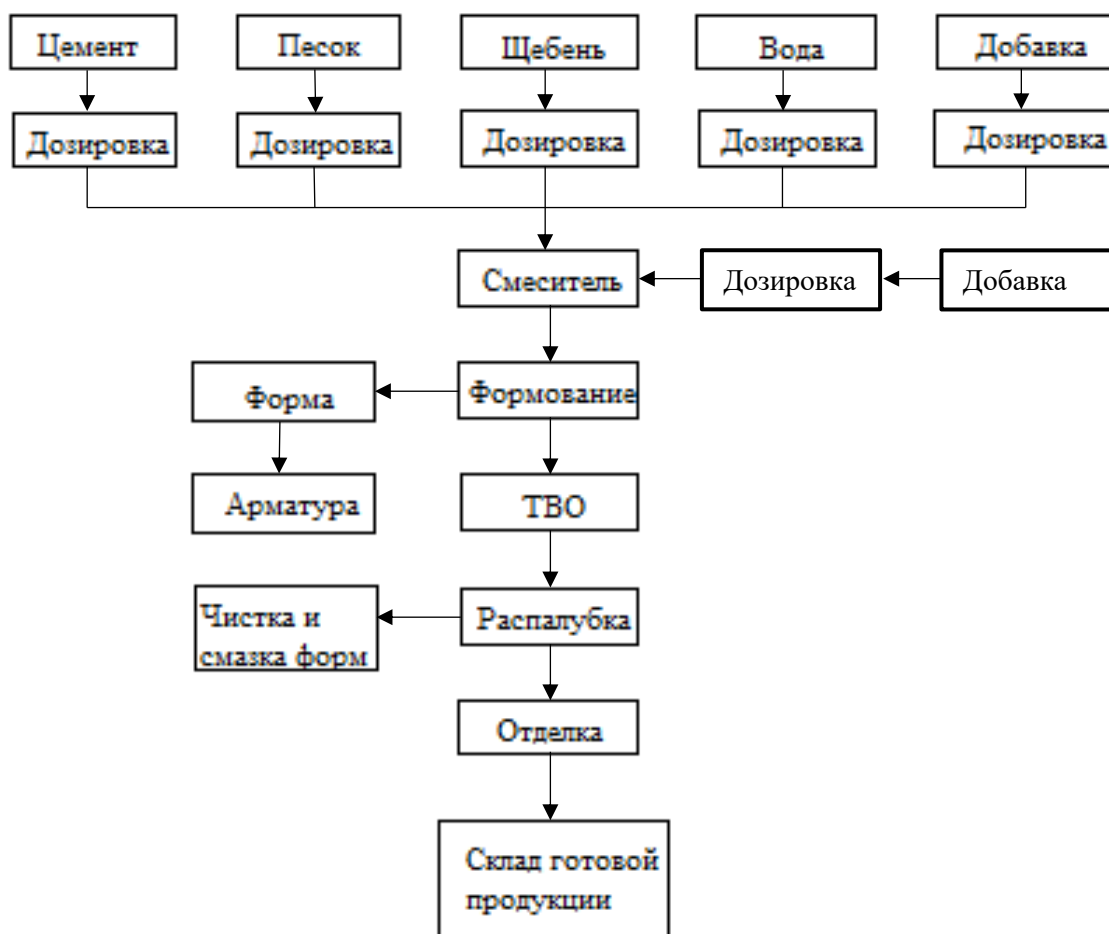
Цемент

Песок

Щебень

Вода

Добавка

Дозировка

Дозировка

Дозировка

Дозировка

Дозировка

Смеситель

Дозировка

Добавка

Форма

Формование

Арматура

ТВО

Чистка и смазка форм

Распалубка

Отделка

Склад готовой продукции